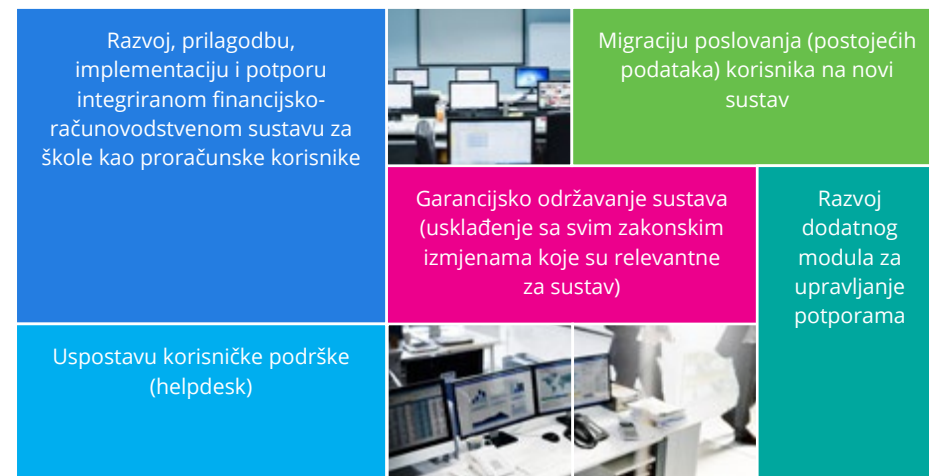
Razvoj, prilagodbu, implementaciju i potporu integriranom financijsko-računovodstvenom sustavu za škole kao proračunske korisnike

Migraciju poslovanja (postojećih podataka) korisnika na novi sustav

Garancijsko održavanje sustava (usklađenje sa svim zakonskim izmjenama koje su relevantne za sustav)

Razvoj dodatnog modula za upravljanje potporama

Uspostavu korisničke podrške (helpdesk)